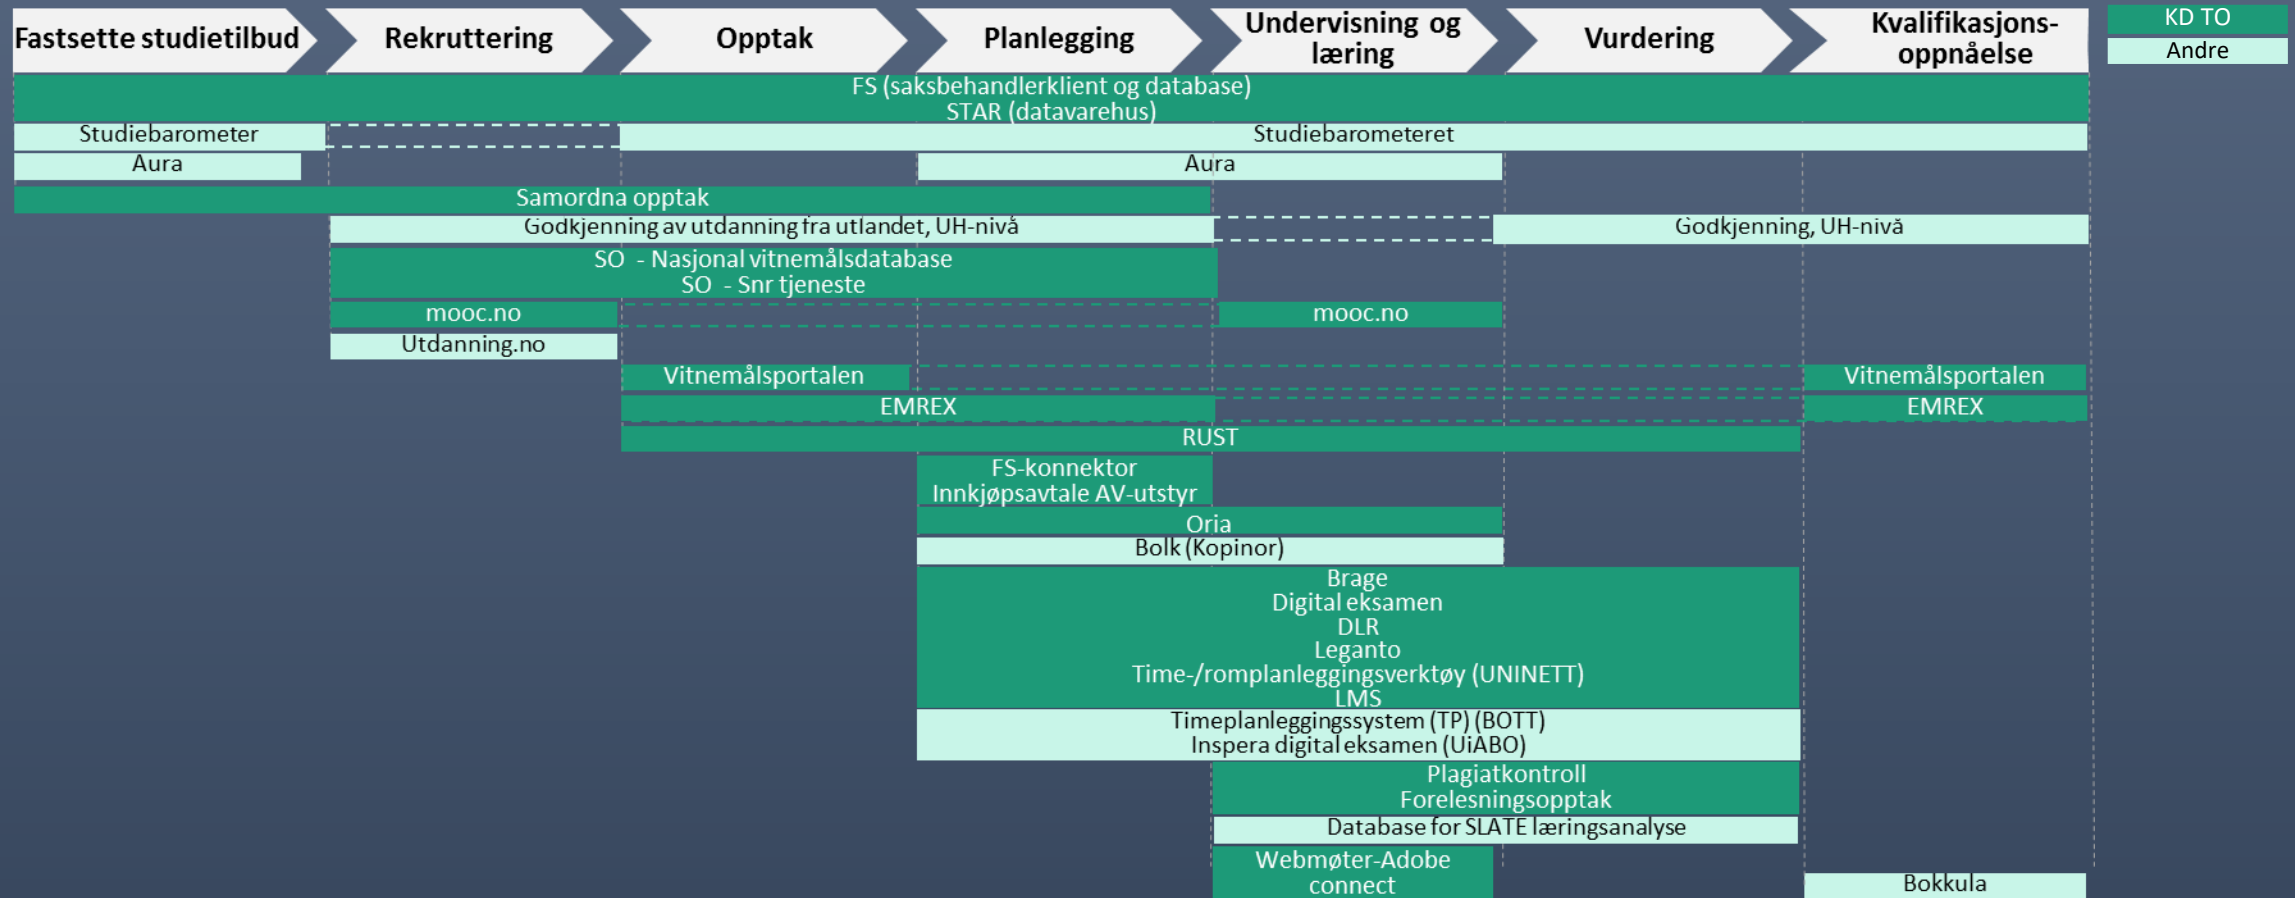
Fastsette studietilbud
Rekruttering
Opptak
Planlegging
Undervisning og læring
Vurdering
Kvalifikasjonsoppnåelse

KD TO
Andre

FS (saksbehandlerklient og database)
STAR (datavarehus)

Studiebarometer
Studiebarometeret
Aura
Aura
Samordna opptak
Godkjenning av utdanning fra utlandet, UH-nivå
Godkjenning, UH-nivå
SO - Nasjonal vitnemålsdatabase
SO - Snr tjeneste
mooc.no
mooc.no
Utdanning.no
Vitnemålsportalen
Vitnemålsportalen
EMREX
EMREX
RUST
FS-konnektor
Innkjøpsavtale AV-utstyr
Oria
Bolk (Kopinor)
Brage
Digital eksamen
DLR
Leganto
Time-/romplanleggingsverktøy (UNINETT)
LMS
Timeplanleggingssystem (TP) (BOTT)
Inspera digital eksamen (UiABO)
Plagiatkontroll
Forelesningsopptak
Database for SLATE læringsanalyse
Webmøter-Adobe connect
Bokkula